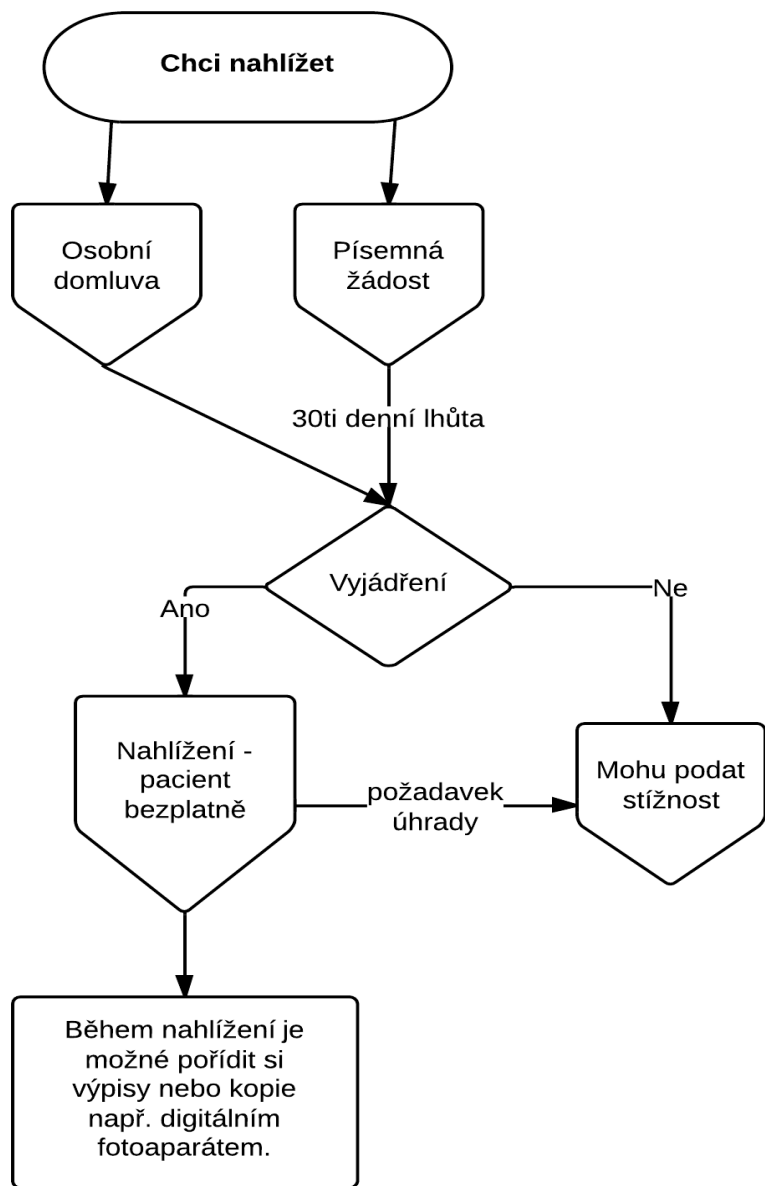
Chci nahlížet

Osobní domluva

Písemná žádost

30ti denní lhůta

Vyjádření

Ano

Ne

Nahlížení - pacient bezplatně

požadavek úhrady

Mohu podat stížnost

Během nahlížení je možné pořídit si výpisy nebo kopie např. digitálním fotoaparátem.